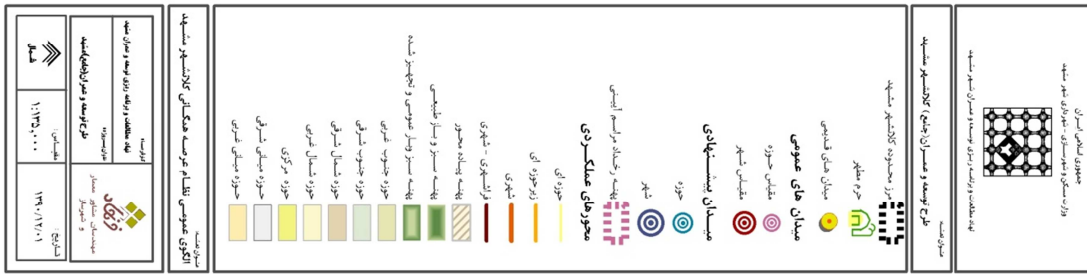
جمهوری اسلامی ایران
وزارت مسکن و شهرسازی - اداره کل راه و شهرسازی استان خراسان رضوی
نهاد مطالعات و برنامه‌ریزی توسعه و عمران شهر مشهد

عنوان طرح:
طرح توسعه و عمران (جامع) کلانشهر مشهد

حدود محدوده کلانشهر مشهد
حرم مطهر
میدان های قدیمی
میدان های عمومی
مقیاس شهر
مقیاس حوزه
میدان شهروندی
شهر
حوزه
محور های عملکردی
پهنه سفید-مستطیلی
حوزه ای
فراحوزه ای
شهری
فراشهری - شهری
پهنه پیاده محور
پهنه سبز و فضای طبیعی
پهنه سبز و فضای عمومی و تجهیز شده
حوزه جنوب غربی
حوزه جنوب شرقی
حوزه شمال شرقی
حوزه شمال غربی
حوزه مرکزی
حوزه میانی شرقی
حوزه میانی غربی

عنوان نقشه:
الگوی عمومی نظام عرصه همگانی کلانشهر مشهد

کارفرما:
نهاد مطالعات و برنامه ریزی توسعه و عمران شهر مشهد
مشاور:
طرح توسعه و عمران (جامع) کلانشهر مشهد
فرنهاد
مهندسان مشاور معمار و شهرساز
مقیاس: ۱:۲۵۰،۰۰۰
تاریخ: ۱۳۹۰/۱۲/۰۱
شمال